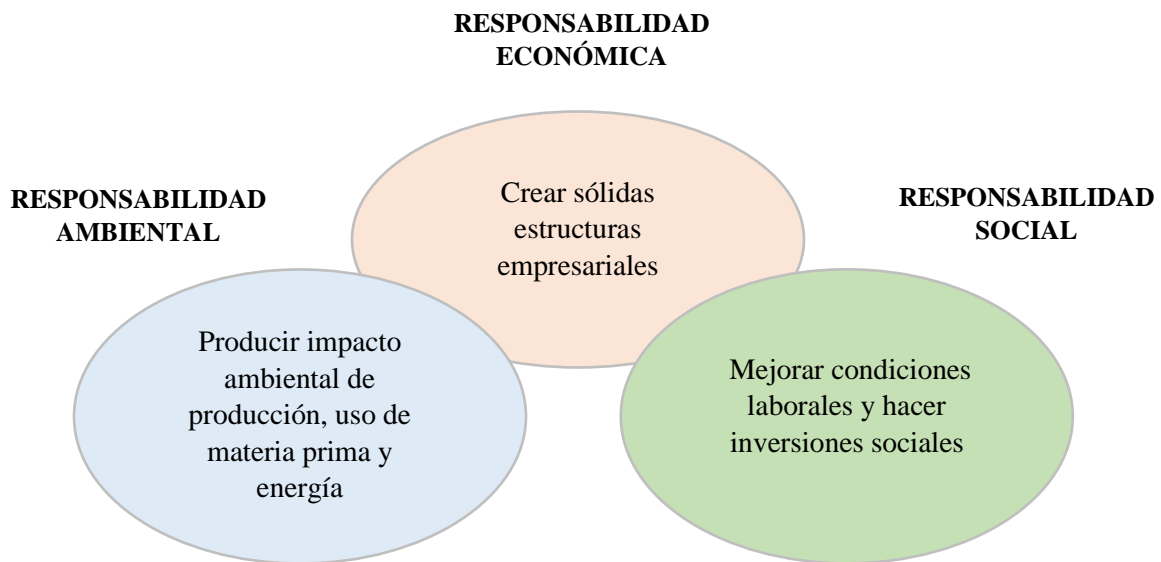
RESPONSABILIDAD ECONÓMICA

RESPONSABILIDAD AMBIENTAL

Crear sólidas estructuras empresariales

RESPONSABILIDAD SOCIAL

Producir impacto ambiental de producción, uso de materia prima y energía

Mejorar condiciones laborales y hacer inversiones sociales